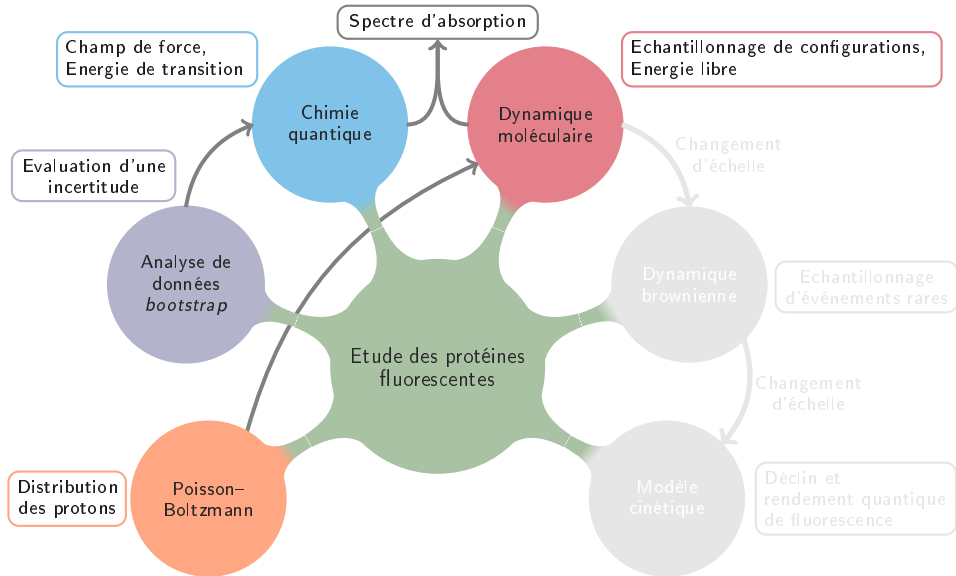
Spectre d'absorption

Champ de force, Energie de transition

Echantillonnage de configurations, Energie libre

Chimie quantique

Dynamique moléculaire

Changement d'échelle

Evaluation d'une incertitude

Analyse de données *bootstrap*

Dynamique brownienne

Echantillonnage d'évènements rares

Etude des protéines fluorescentes

Changement d'échelle

Distribution des protons

Poisson–Boltzmann

Modèle cinétique

Déclin et rendement quantique de fluorescence